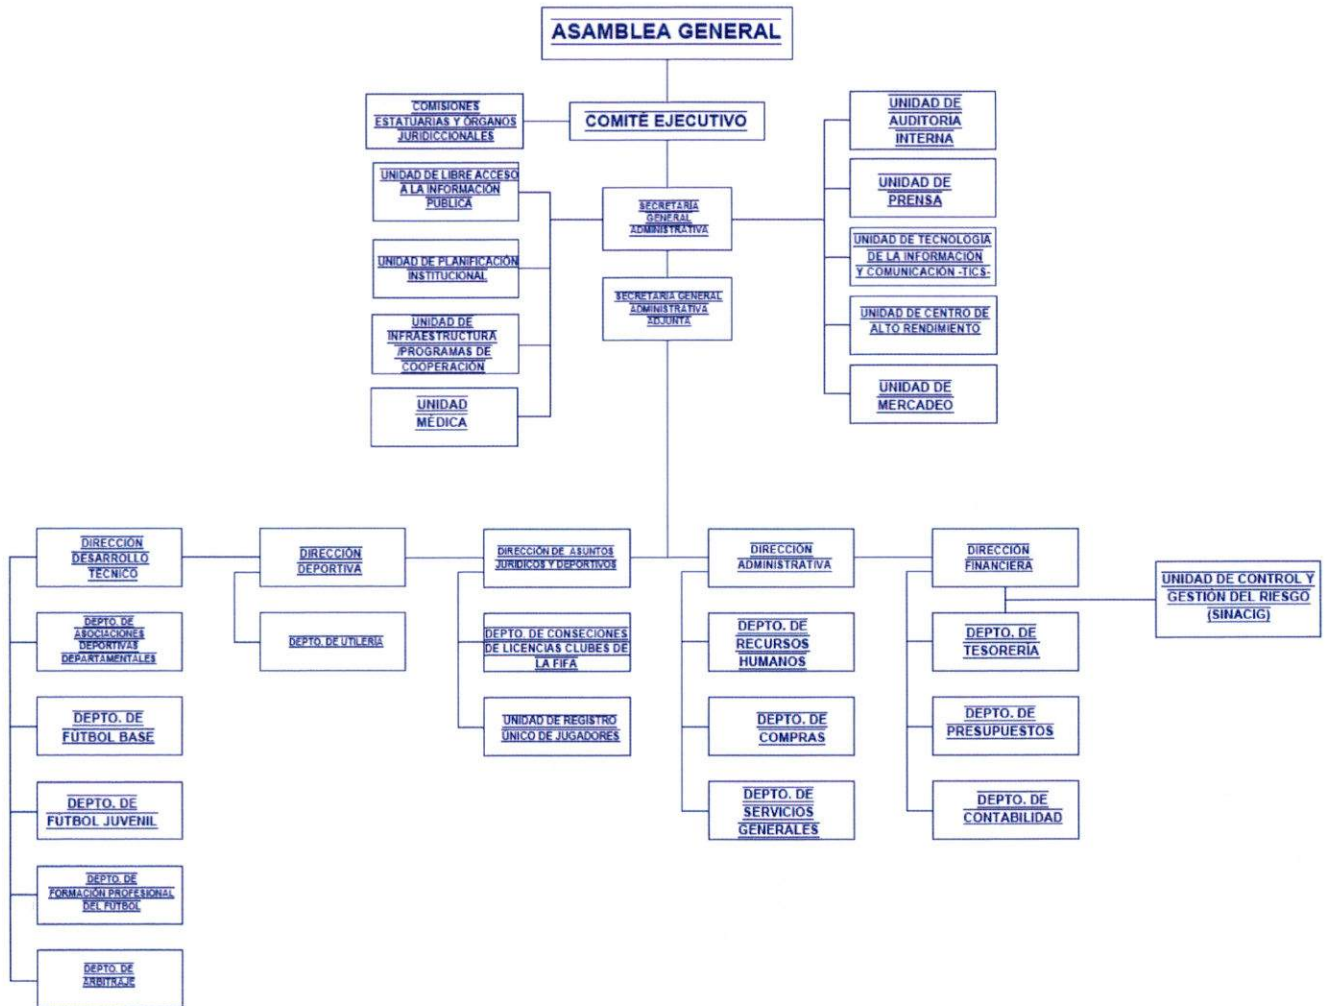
ASAMBLEA GENERAL

COMISIONES ESTATUARIAS Y ÓRGANOS JURIDICCIONALES

COMITÉ EJECUTIVO

UNIDAD DE AUDITORIA INTERNA

UNIDAD DE LIBRE ACCESO A LA INFORMACIÓN PUBLICA

SECRETARIA GENERAL ADMINISTRATIVA

UNIDAD DE PRENSA

UNIDAD DE TECNOLOGIA DE LA INFORMACIÓN Y COMUNICACIÓN -TICS-

UNIDAD DE PLANIFICACIÓN INSTITUCIONAL

SECRETARIA GENERAL ADMINISTRATIVA ADJUNTA

UNIDAD DE INFRAESTRUCTURA /PROGRAMAS DE COOPERACIÓN

UNIDAD DE CENTRO DE ALTO RENDIMIENTO

UNIDAD MÉDICA

UNIDAD DE MERCADEO

DIRECCIÓN DESARROLLO TECNICO

DIRECCIÓN DEPORTIVA

DIRECCIÓN DE ASUNTOS JURIDICOS Y DEPORTIVOS

DIRECCIÓN ADMINISTRATIVA

DIRECCIÓN FINANCIERA

UNIDAD DE CONTROL Y GESTIÓN DEL RIESGO (SINACIG)

DEPTO. DE ASOCIACIONES DEPORTIVAS DEPARTAMENTALES

DEPTO. DE UTILERIA

DEPTO. DE CONSECIONES DE LICENCIAS CLUBES DE LA FIFA

DEPTO. DE RECURSOS HUMANOS

DEPTO. DE TESORERÍA

DEPTO. DE FÚTBOL BASE

UNIDAD DE REGISTRO ÚNICO DE JUGADORES

DEPTO. DE COMPRAS

DEPTO. DE PRESUPUESTOS

DEPTO. DE FÚTBOL JUVENIL

DEPTO. DE SERVICIOS GENERALES

DEPTO. DE CONTABILIDAD

DEPTO. DE FORMACIÓN PROFESIONAL DEL FUTBOL

DEPTO. DE ARBITRAJE